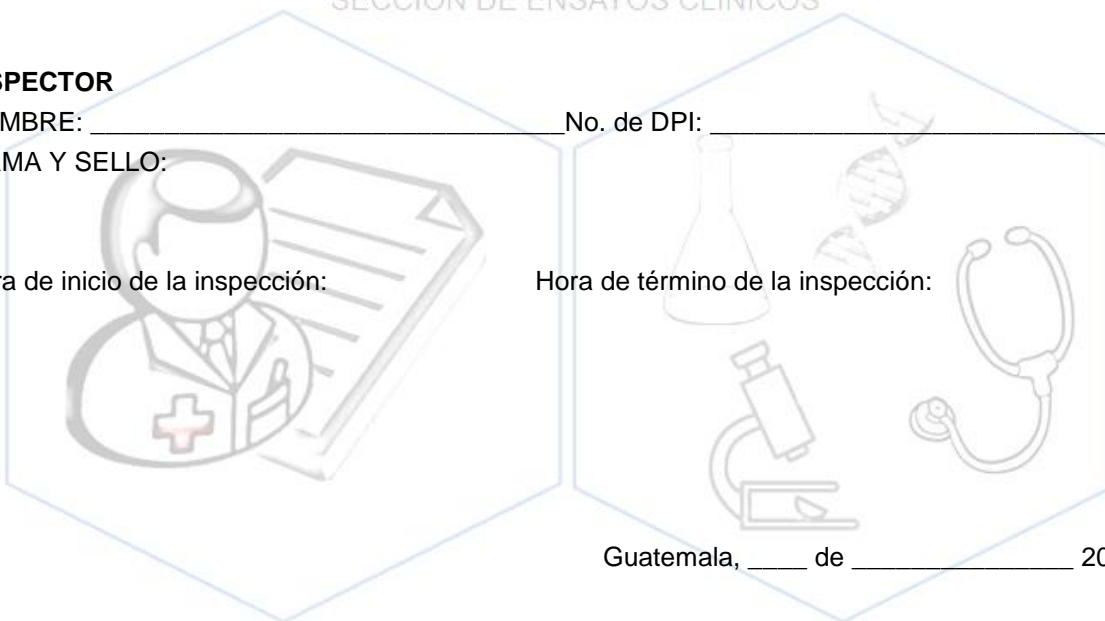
SECCION DE ENSAYOS CLINICOS

SPECTOR

MBRE: ________________________________No. de DPI: ____________________________

MA Y SELLO:

ra de inicio de la inspección: Hora de término de la inspección:

Guatemala, ____ de _______________ 20